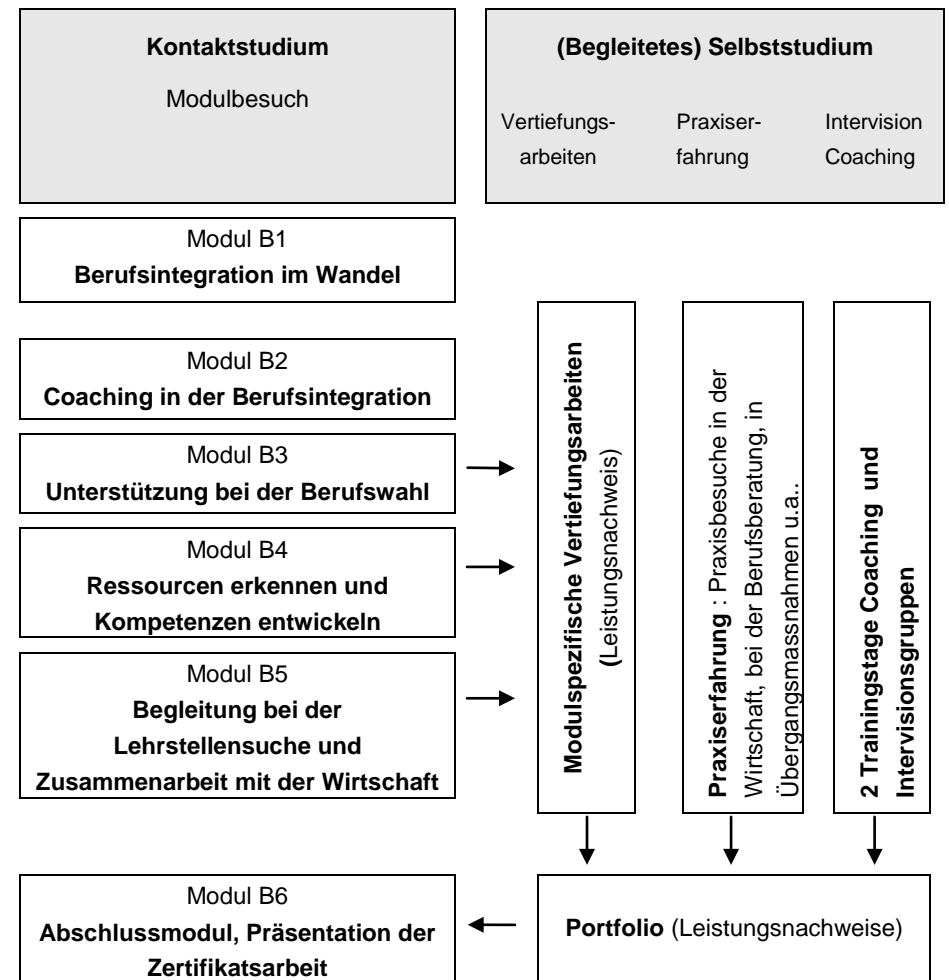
**Kontaktstudium**

Modulbesuch

**(Begleitetes) Selbststudium**

Vertiefungsarbeiten

Praxiserfahrung

Intervision Coaching

Modul B1
**Berufsintegration im Wandel**

Modul B2
**Coaching in der Berufsintegration**

Modul B3
**Unterstützung bei der Berufswahl**

Modul B4
**Ressourcen erkennen und Kompetenzen entwickeln**

Modul B5
**Begleitung bei der Lehrstellensuche und Zusammenarbeit mit der Wirtschaft**

**Modulspezifische Vertiefungsarbeiten (**Leistungsnachweis)

**Praxiserfahrung** : Praxisbesuche in der Wirtschaft, bei der Berufsberatung, in Übergangsmassnahmen u.a..

**2 Trainingstage Coaching und Intervisionsgruppen**

Modul B6
**Abschlussmodul, Präsentation der Zertifikatsarbeit**

**Portfolio** (Leistungsnachweise)